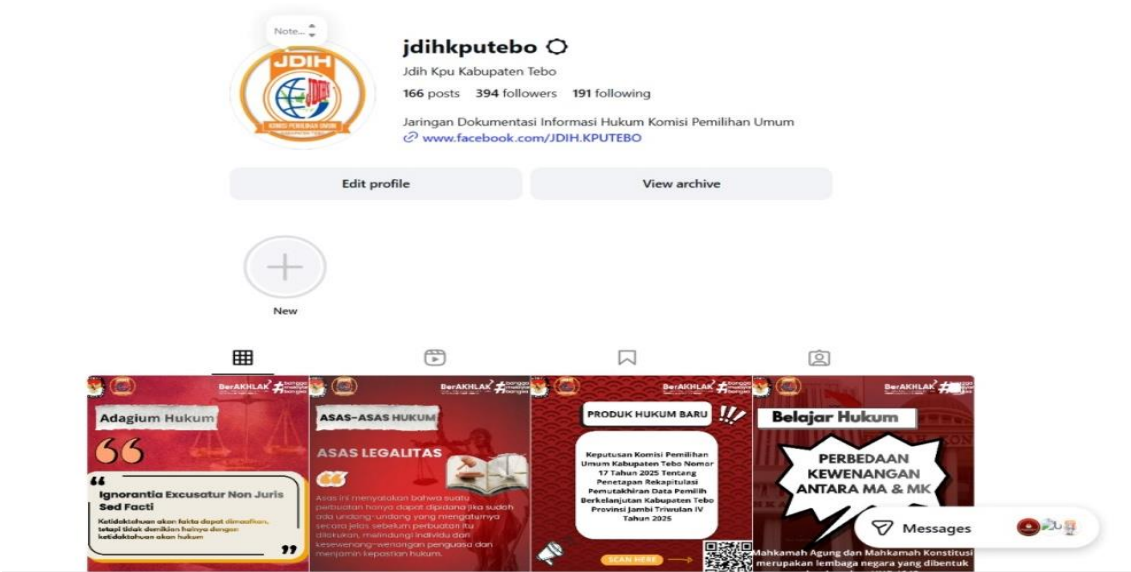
Note...

JDIH

KOMISI PEMILIHAN UMUM

jdihkputebo

Jdih Kpu Kabupaten Tebo

166 posts 394 followers 191 following

Jaringan Dokumentasi Informasi Hukum Komisi Pemilihan Umum

www.facebook.com/JDIH.KPUTEBO

Edit profile

View archive

New

BerAKHLAK #banggamelayanibangsa

Adagium Hukum

Ignorantia Excusatur Non Juris Sed Facti

Ketidaktahuan akan fakta dapat dimaafkan, tetapi tidak demikian halnya dengan ketidaktahuan akan hukum

BerAKHLAK #banggamelayanibangsa

ASAS-ASAS HUKUM

ASAS LEGALITAS

Asas ini menyatakan bahwa suatu perbuatan hanya dapat dipidana jika sudah ada undang-undang yang mengaturnya secara jelas sebelum perbuatan itu dilakukan, melindungi individu dari kesewenang-wenangan penguasa dan menjamin kepastian hukum.

BerAKHLAK #banggamelayanibangsa

PRODUK HUKUM BARU

Keputusan Komisi Pemilihan Umum Kabupaten Tebo Nomor 17 Tahun 2025 Tentang Penetapan Rekapitulasi Pemutakhiran Data Pemilih Berkelanjutan Kabupaten Tebo Provinsi Jambi Triwulan IV Tahun 2025

SCAN HERE

BerAKHLAK #banggamelayanibangsa

Belajar Hukum

PERBEDAAN KEWENANGAN ANTARA MA & MK

Mahkamah Agung dan Mahkamah Konstitusi merupakan lembaga negara yang dibentuk

Messages